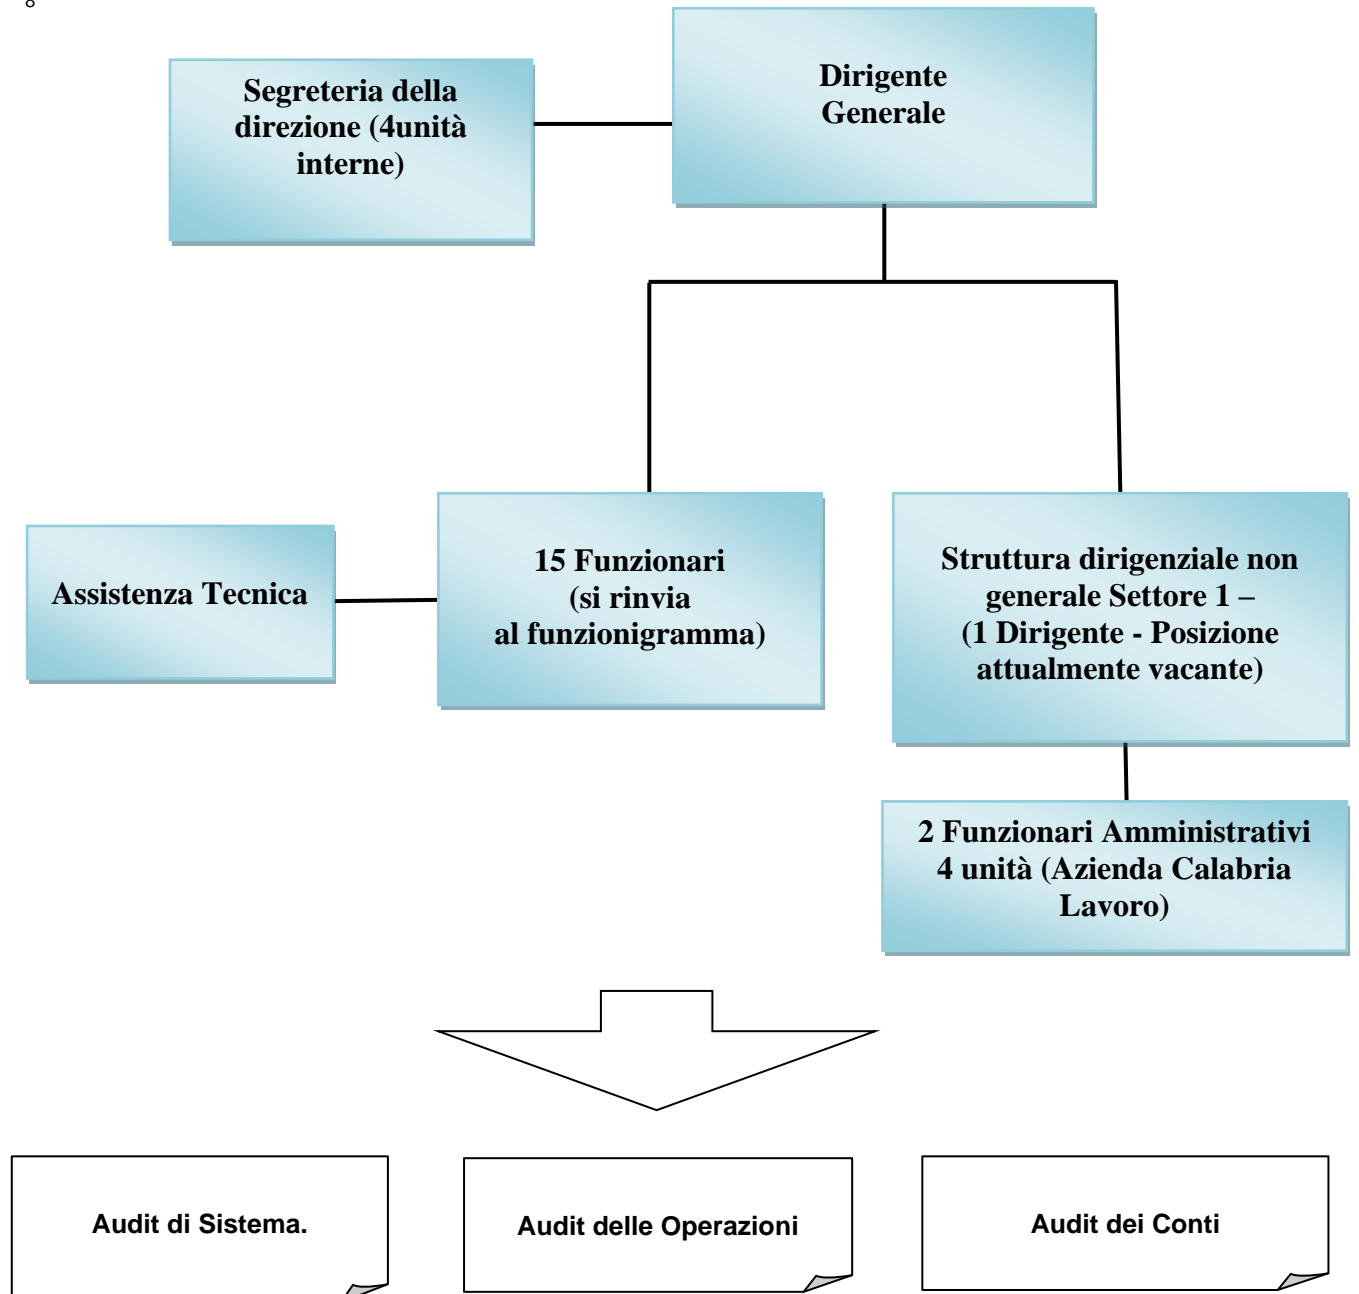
Segreteria della direzione (4unità interne)

Dirigente Generale

Assistenza Tecnica

15 Funzionari (si rinvia al funzionigramma)

Struttura dirigenziale non generale Settore 1 – (1 Dirigente - Posizione attualmente vacante)

2 Funzionari Amministrativi 4 unità (Azienda Calabria Lavoro)

Audit di Sistema.

Audit delle Operazioni

Audit dei Conti